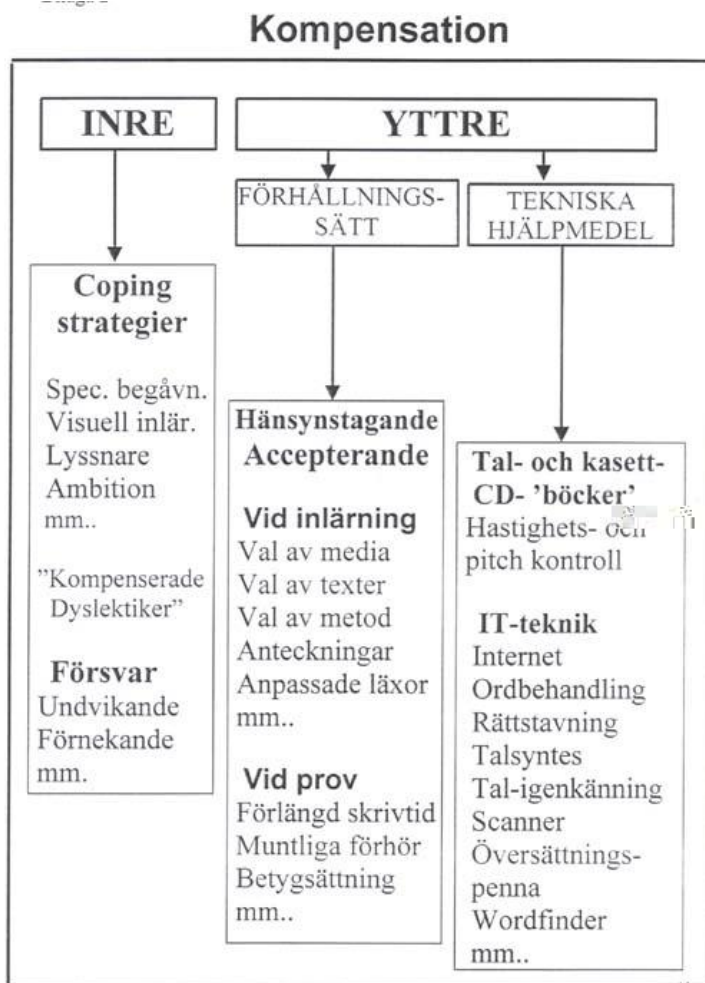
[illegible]

Kompensation

INRE

YTTRE

FÖRHÅLLNINGS-SÄTT

TEKNISKA HJÄLPMEDEL

Coping strategier

Spec. begåvn.
Visuell inlär.
Lyssnare
Ambition
mm..

"Kompenserade Dyslektiker"

Försvar
Undvikande
Förnekande
mm.

Hänsynstagande
Accepterande

Vid inlärning
Val av media
Val av texter
Val av metod
Anteckningar
Anpassade läxor
mm..

Vid prov
Förlängd skrivtid
Muntliga förhör
Betygsättning
mm..

Tal- och kasett-
CD- 'böcker'
Hastighets- och pitch kontroll

IT-teknik
Internet
Ordbehandling
Rättstavning
Talsyntes
Tal-igenkänning
Scanner
Översättnings-penna
Wordfinder
mm..